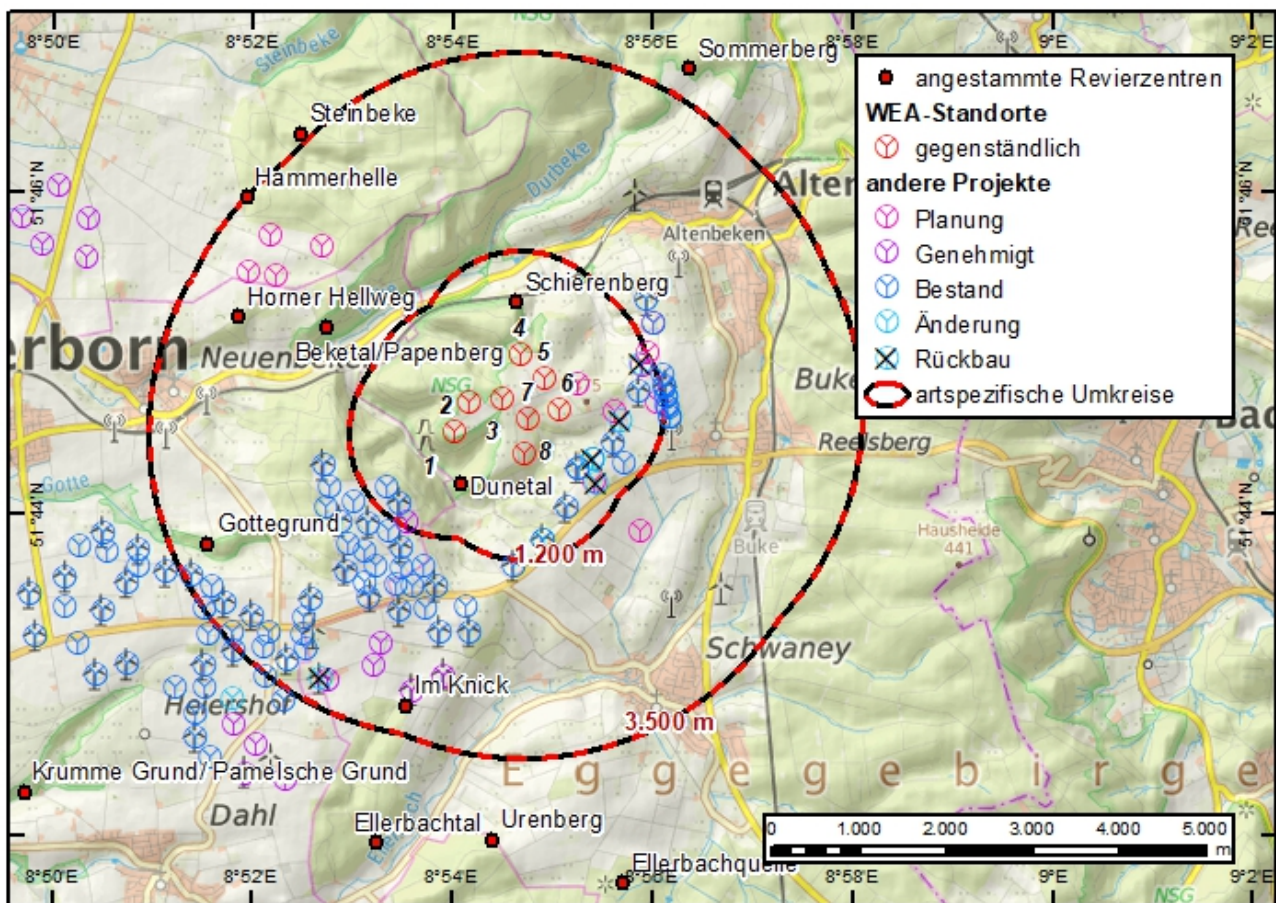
8°50'E
8°52'E
8°54'E
8°56'E
8°58'E
9°E
9°2'E

Sommerberg
Steinbeke
Steinbeke
Hammerhelle
Durbeke
Alten
Altenbeken
Schierenberg
Horner Hellweg
erborn
Neuenbeken
Beketal/Papenberg
4
5
NSG
6
7
2
3
1
8
Buke
Reelsberg
Dunetal
Gotte
Gottegrund
1.200 m
Buke
Hausheide
441
Schwaney
Im Knick
Heiersho
3.500 m
Krumme Grund/ Pamelsche Grund
Eggegebirge
Dahl
Ellerbachtal
Urenberg
Ellerbachquelle
NSG

51°46'N
51°44'N

angestammte Revierzentren
WEA-Standorte
gegenständlich
andere Projekte
Planung
Genehmigt
Bestand
Änderung
Rückbau
artspezifische Umkreise

0
1.000
2.000
3.000
4.000
5.000
m